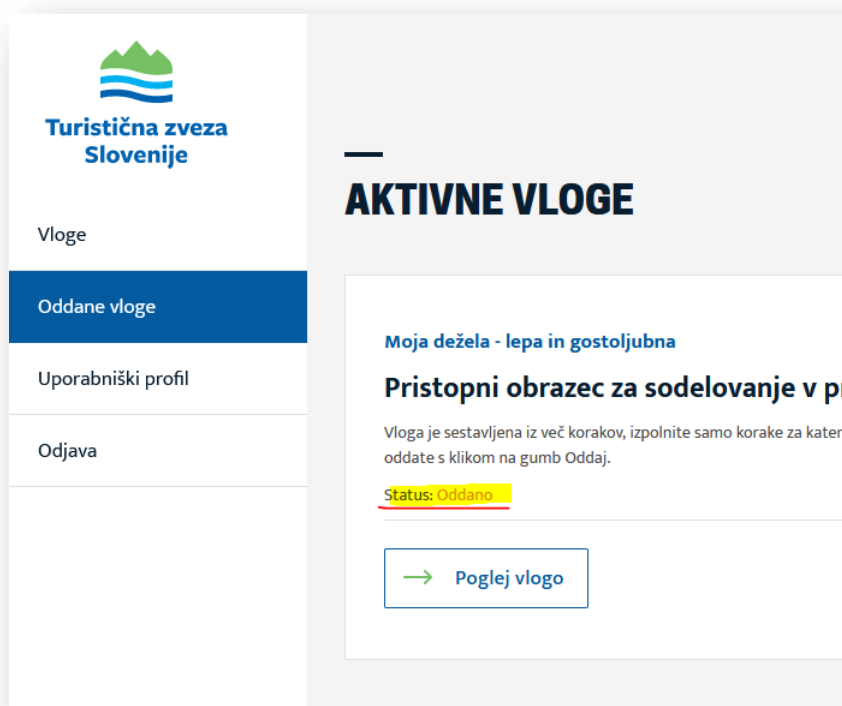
Turistična zveza Slovenije

Vloge

Oddane vloge

Uporabniški profil

Odjava

AKTIVNE VLOGE

Moja dežela - lepa in gostoljubna

Pristopni obrazec za sodelovanje v pr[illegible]

Vloga je sestavljena iz več korakov, izpolnite samo korake za kater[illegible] oddate s klikom na gumb Oddaj.

Status: Oddano

Poglej vlogo